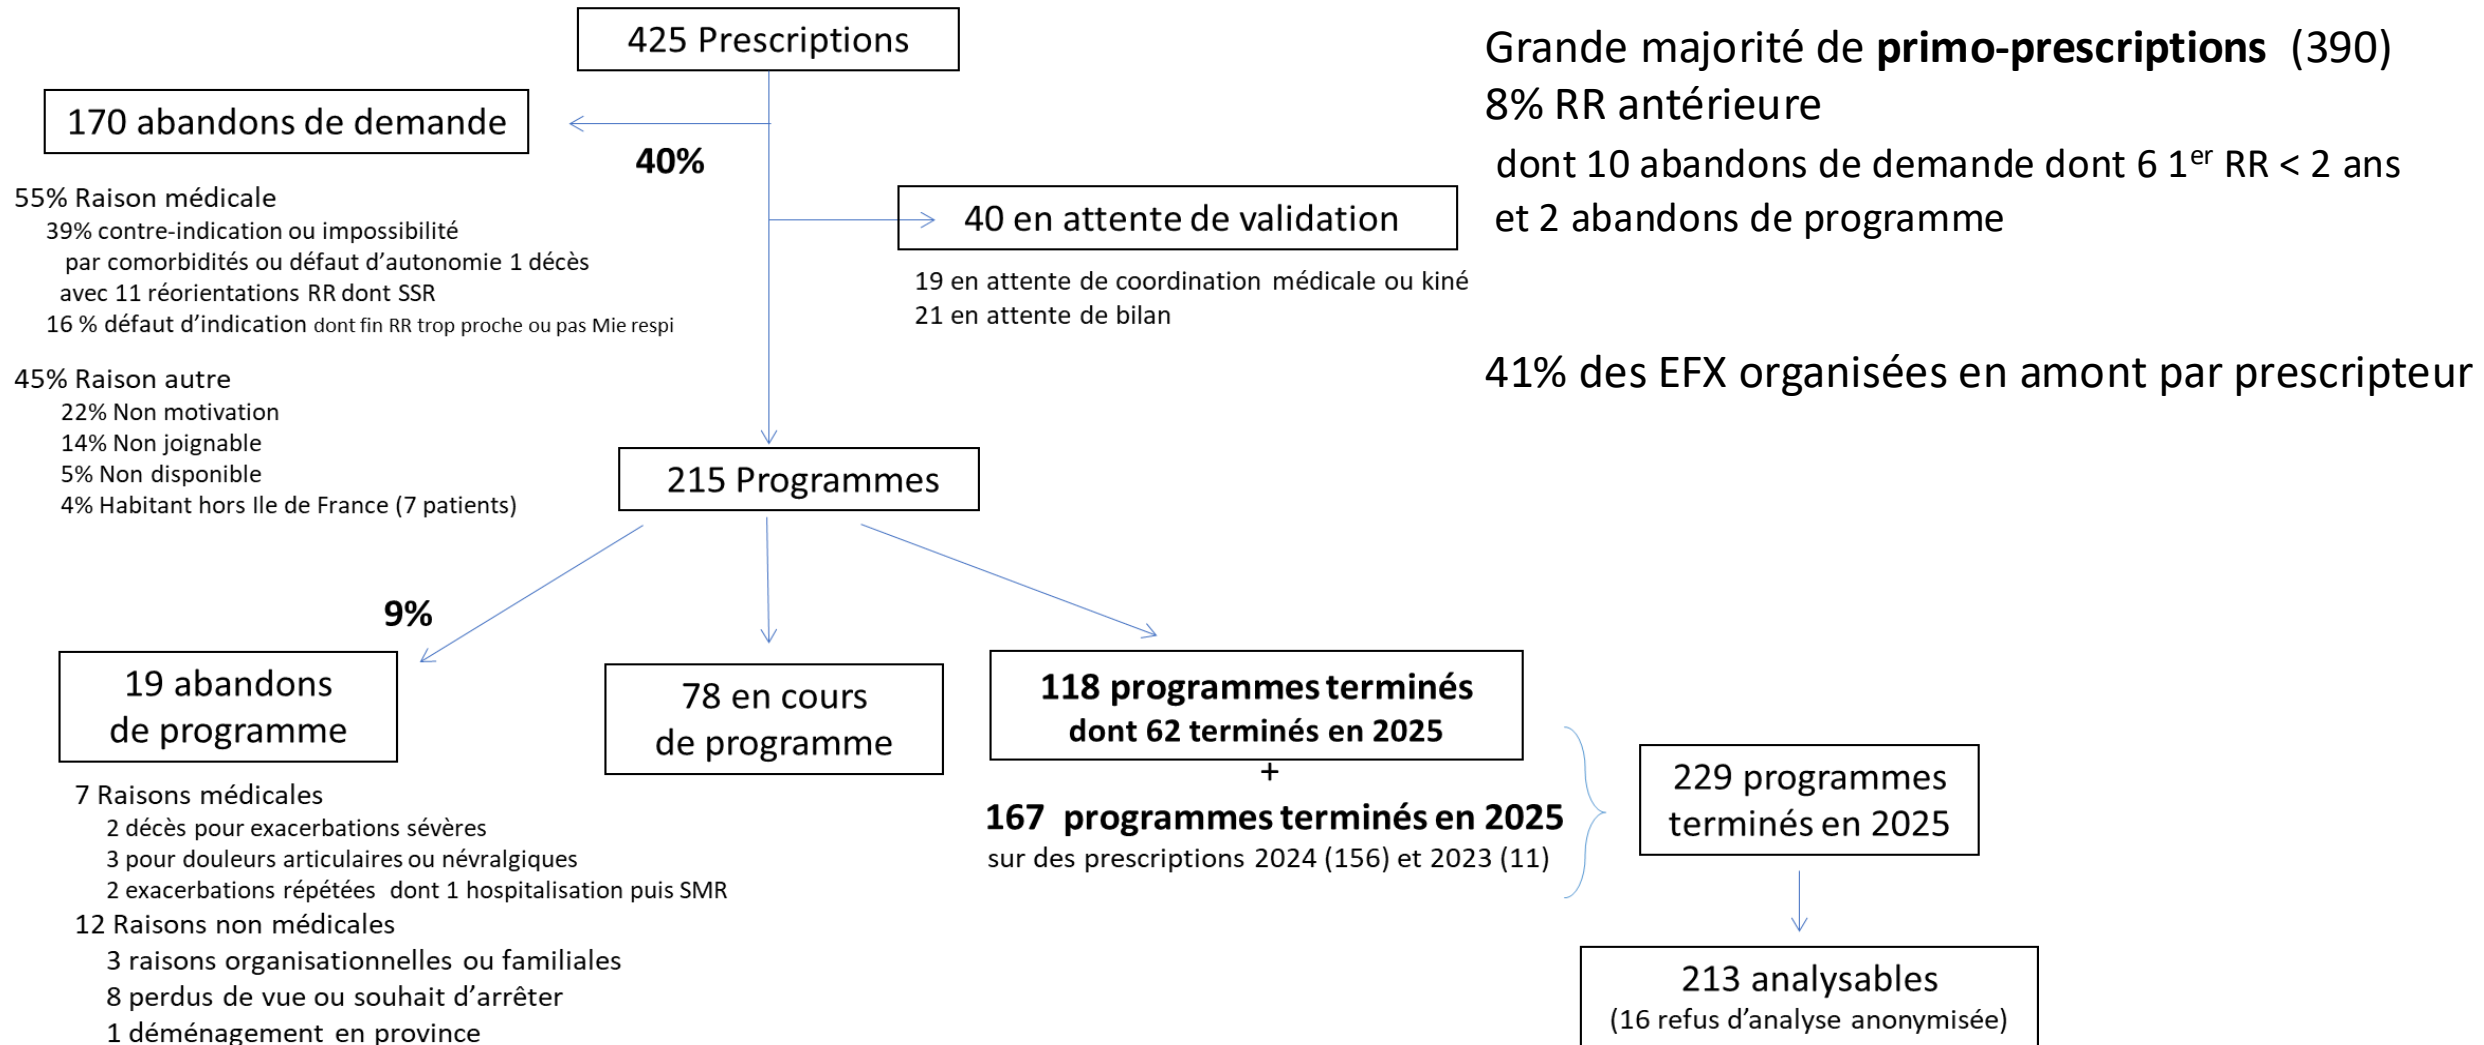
425 Prescriptions

Grande majorité de **primo-prescriptions** (390)
8% RR antérieure
dont 10 abandons de demande dont 6 $1^{er}$ RR < 2 ans
et 2 abandons de programme

170 abandons de demande

40%

55% Raison médicale
39% contre-indication ou impossibilité par comorbidités ou défaut d'autonomie 1 décès avec 11 réorientations RR dont SSR
16 % défaut d'indication dont fin RR trop proche ou pas Mie respi

45% Raison autre
22% Non motivation
14% Non joignable
5% Non disponible
4% Habitant hors Ile de France (7 patients)

40 en attente de validation

19 en attente de coordination médicale ou kiné
21 en attente de bilan

41% des EFX organisées en amont par prescripteur

215 Programmes

9%

19 abandons de programme

7 Raisons médicales
2 décès pour exacerbations sévères
3 pour douleurs articulaires ou névralgiques
2 exacerbations répétées dont 1 hospitalisation puis SMR
12 Raisons non médicales
3 raisons organisationnelles ou familiales
8 perdus de vue ou souhait d'arrêter
1 déménagement en province

78 en cours de programme

**118 programmes terminés**
**dont 62 terminés en 2025**
+
**167 programmes terminés en 2025**
sur des prescriptions 2024 (156) et 2023 (11)

229 programmes terminés en 2025

213 analysables
(16 refus d'analyse anonymisée)